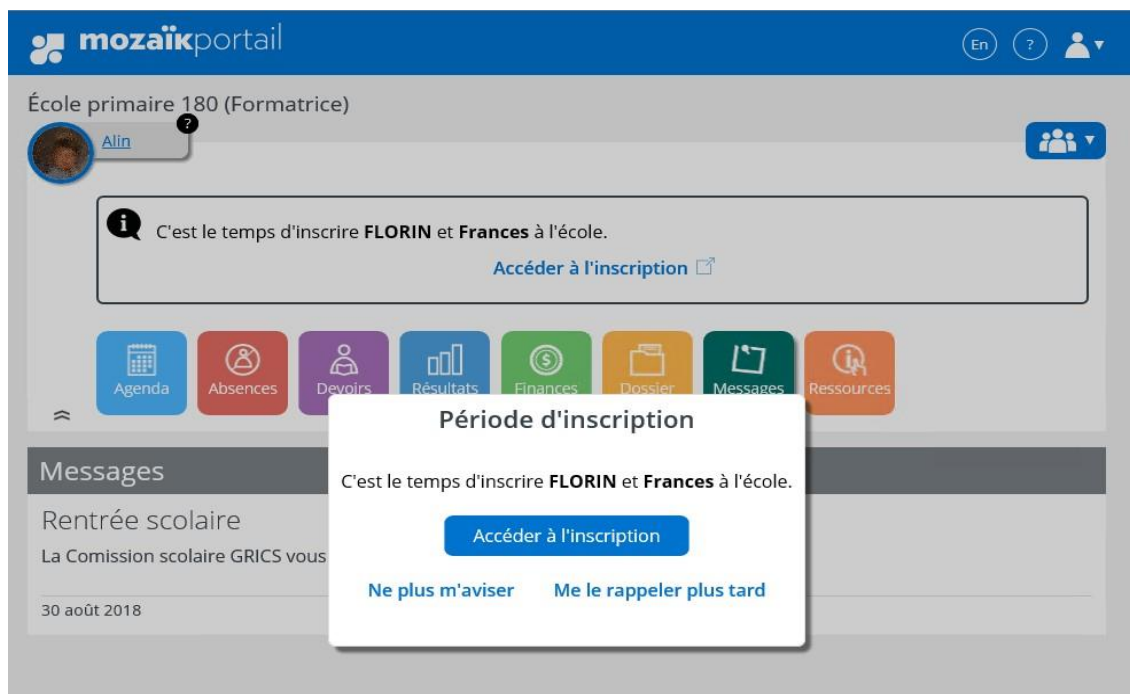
mozaïkportail

En ?

École primaire 180 (Formatrice)

Alin

C'est le temps d'inscrire **FLORIN** et **Frances** à l'école.

Accéder à l'inscription

Agenda
Absences
Devoirs
Résultats
Finances
Dossier
Messages
Ressources

Messages

Rentrée scolaire

La Comission scolaire GRICS vous

30 août 2018

Période d'inscription

C'est le temps d'inscrire **FLORIN** et **Frances** à l'école.

Accéder à l'inscription

Ne plus m'aviser

Me le rappeler plus tard